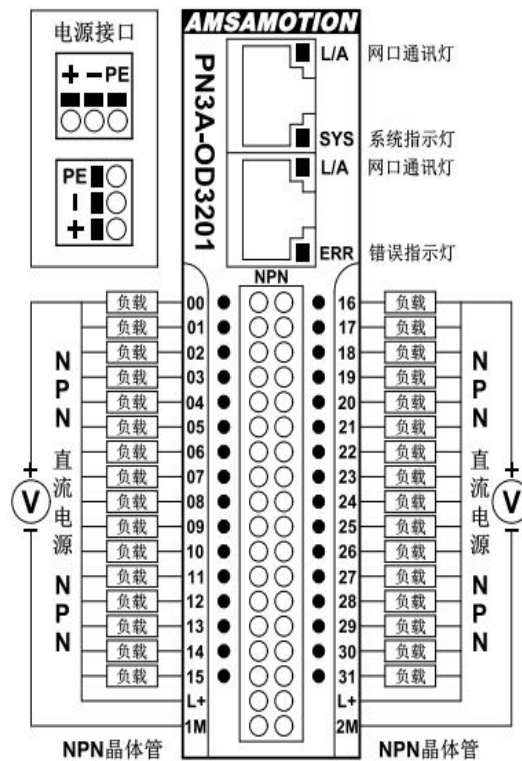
电源接口

+ − PE

PE
−
+

AMSAMOTION

PN3A-OD3201

L/A 网口通讯灯

SYS 系统指示灯

L/A 网口通讯灯

ERR 错误指示灯

NPN

负载 00
负载 01
负载 02
负载 03
负载 04
负载 05
负载 06
负载 07
负载 08
负载 09
负载 10
负载 11
负载 12
负载 13
负载 14
负载 15
L+
1M

16 负载
17 负载
18 负载
19 负载
20 负载
21 负载
22 负载
23 负载
24 负载
25 负载
26 负载
27 负载
28 负载
29 负载
30 负载
31 负载
L+
2M

N
P
N
直
流
电
源
N
P
N

+
V
−

N
P
N
直
流
电
源
N
P
N

+
V
−

NPN晶体管

NPN晶体管